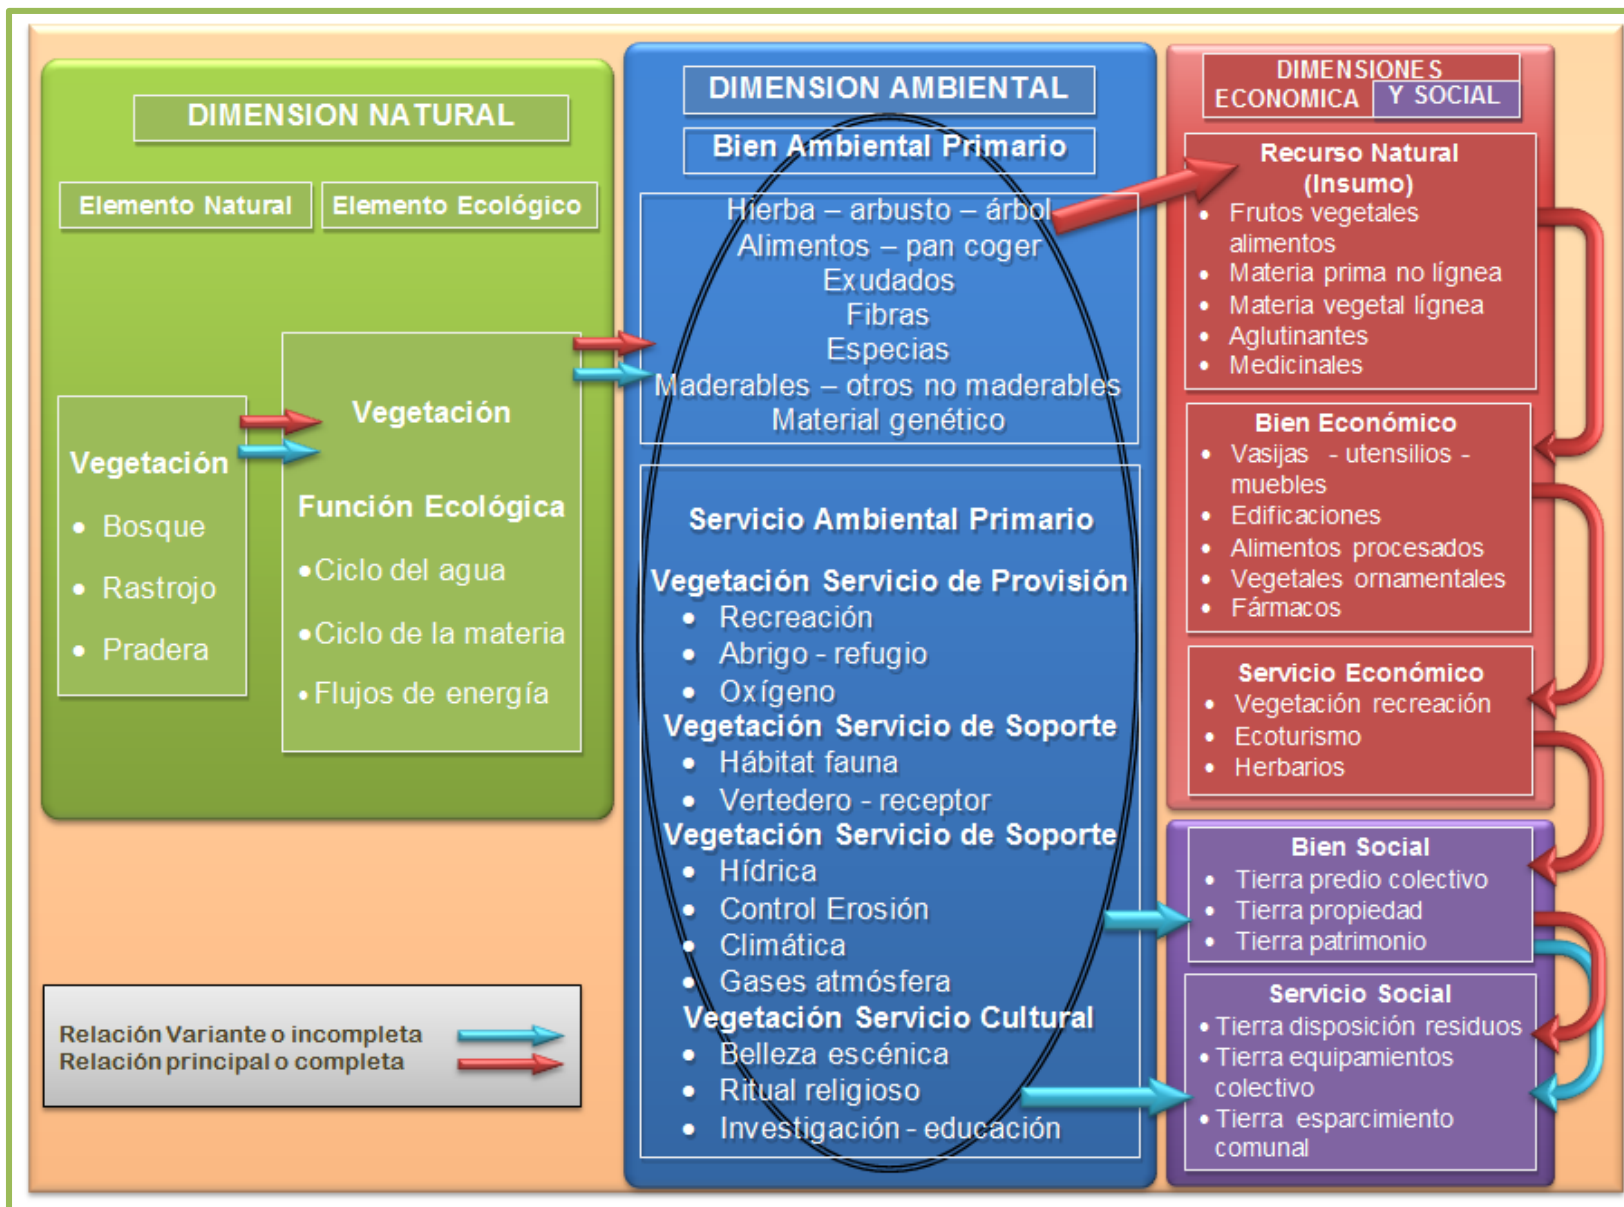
DIMENSION NATURAL

Elemento Natural

Elemento Ecológico

Vegetación
- Bosque
- Rastrojo
- Pradera

Vegetación

Función Ecológica
- Ciclo del agua
- Ciclo de la materia
- Flujos de energía

Relación Variante o incompleta
Relación principal o completa

DIMENSION AMBIENTAL

Bien Ambiental Primario

Hierba – arbusto – árbol
Alimentos – pan coger
Exudados
Fibras
Especias
Maderables – otros no maderables
Material genético

Servicio Ambiental Primario

Vegetación Servicio de Provisión
- Recreación
- Abrigo - refugio
- Oxígeno

Vegetación Servicio de Soporte
- Hábitat fauna
- Vertedero - receptor

Vegetación Servicio de Soporte
- Hídrica
- Control Erosión
- Climática
- Gases atmósfera

Vegetación Servicio Cultural
- Belleza escénica
- Ritual religioso
- Investigación - educación

DIMENSIONES ECONOMICA Y SOCIAL

Recurso Natural (Insumo)
- Frutos vegetales alimentos
- Materia prima no lígnea
- Materia vegetal lígnea
- Aglutinantes
- Medicinales

Bien Económico
- Vasijas - utensilios - muebles
- Edificaciones
- Alimentos procesados
- Vegetales ornamentales
- Fármacos

Servicio Económico
- Vegetación recreación
- Ecoturismo
- Herbarios

Bien Social
- Tierra predio colectivo
- Tierra propiedad
- Tierra patrimonio

Servicio Social
- Tierra disposición residuos
- Tierra equipamientos colectivo
- Tierra esparcimiento comunal